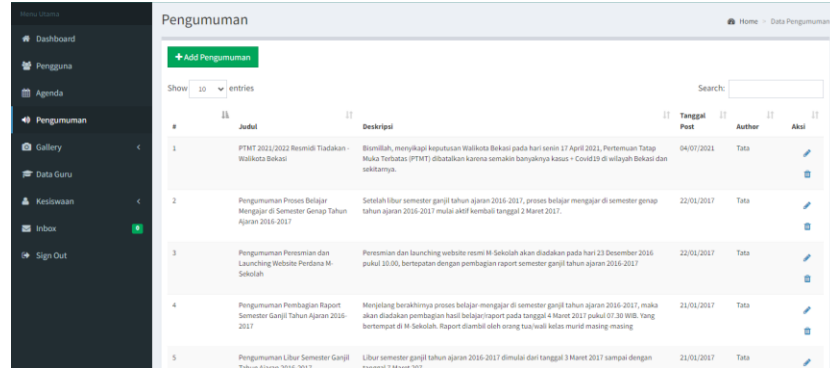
Menu Utama

Dashboard
Pengguna
Agenda
Pengumuman
Gallery
Data Guru
Kesiswaan
Inbox 0
Sign Out

Pengumuman

Home > Data Pengumuman

+ Add Pengumuman

Show 10 entries

Search:

| # | Judul | Deskripsi | Tanggal Post | Author | Aksi |
|---|---|---|---|---|---|
| 1 | PTMT 2021/2022 Resmidi Tiadakan - Walikota Bekasi | Bismillah, menyikapi keputusan Walikota Bekasi pada hari senin 17 April 2021, Pertemuan Tatap Muka Terbatas (PTMT) dibatalkan karena semakin banyaknya kasus + Covid19 di wilayah Bekasi dan sekitarnya. | 04/07/2021 | Tata | |
| 2 | Pengumuman Proses Belajar Mengajar di Semester Genap Tahun Ajaran 2016-2017 | Setelah libur semester ganjil tahun ajaran 2016-2017, proses belajar mengajar di semester genap tahun ajaran 2016-2017 mulai aktif kembali tanggal 2 Maret 2017. | 22/01/2017 | Tata | |
| 3 | Pengumuman Peresmian dan Launching Website Perdana M-Sekolah | Peresmian dan launching website resmi M-Sekolah akan diadakan pada hari 23 Desember 2016 pukul 10.00, bertepatan dengan pembagian raport semester ganjil tahun ajaran 2016-2017 | 22/01/2017 | Tata | |
| 4 | Pengumuman Pembagian Raport Semester Ganjil Tahun Ajaran 2016-2017 | Menjelang berakhirnya proses belajar-mengajar di semester ganjil tahun ajaran 2016-2017, maka akan diadakan pembagian hasil belajar/raport pada tanggal 4 Maret 2017 pukul 07.30 WIB. Yang bertempat di M-Sekolah. Raport diambil oleh orang tua/wali kelas murid masing-masing | 21/01/2017 | Tata | |
| 5 | Pengumuman Libur Semester Ganjil Tahun Ajaran 2016-2017 | Libur semester ganjil tahun ajaran 2016-2017 dimulai dari tanggal 3 Maret 2017 sampai dengan tanggal 7 Maret 207 | 21/01/2017 | Tata | |